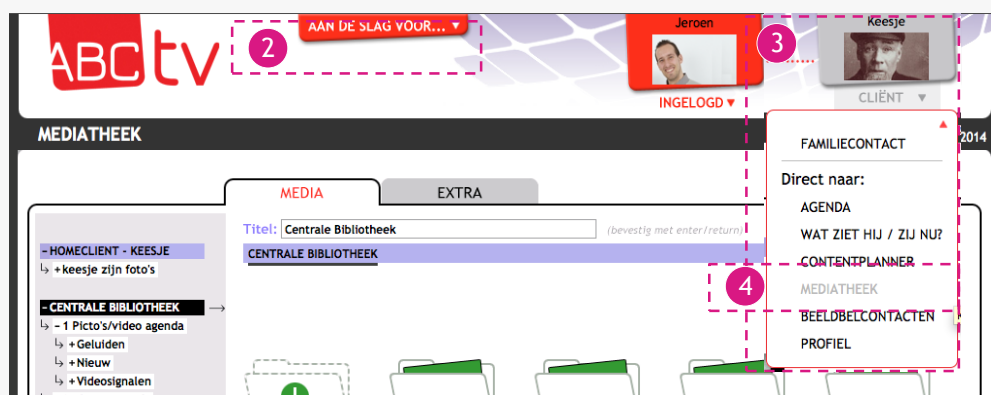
ABC tv

AAN DE SLAG VOOR... ▼

2

Jeroen

INGELOGD ▼

3

Keesje

CLIËNT ▼

MEDIATHEEK

2014

MEDIA

EXTRA

– HOMECLIENT - KEESJE

↳ + keesje zijn foto's

– CENTRALE BIBLIOTHEEK

↳ – 1 Picto's/video agenda

↳ + Geluiden

↳ + Nieuw

↳ + Videosignalen

Titel: Centrale Bibliotheek

(bevestig met enter/return)

CENTRALE BIBLIOTHEEK

FAMILIECONTACT

Direct naar:

AGENDA

WAT ZIET HIJ / ZIJ NU?

CONTENTPLANNER

4

MEDIATHEEK

BEELDBELCONTACTEN

PROFIEL